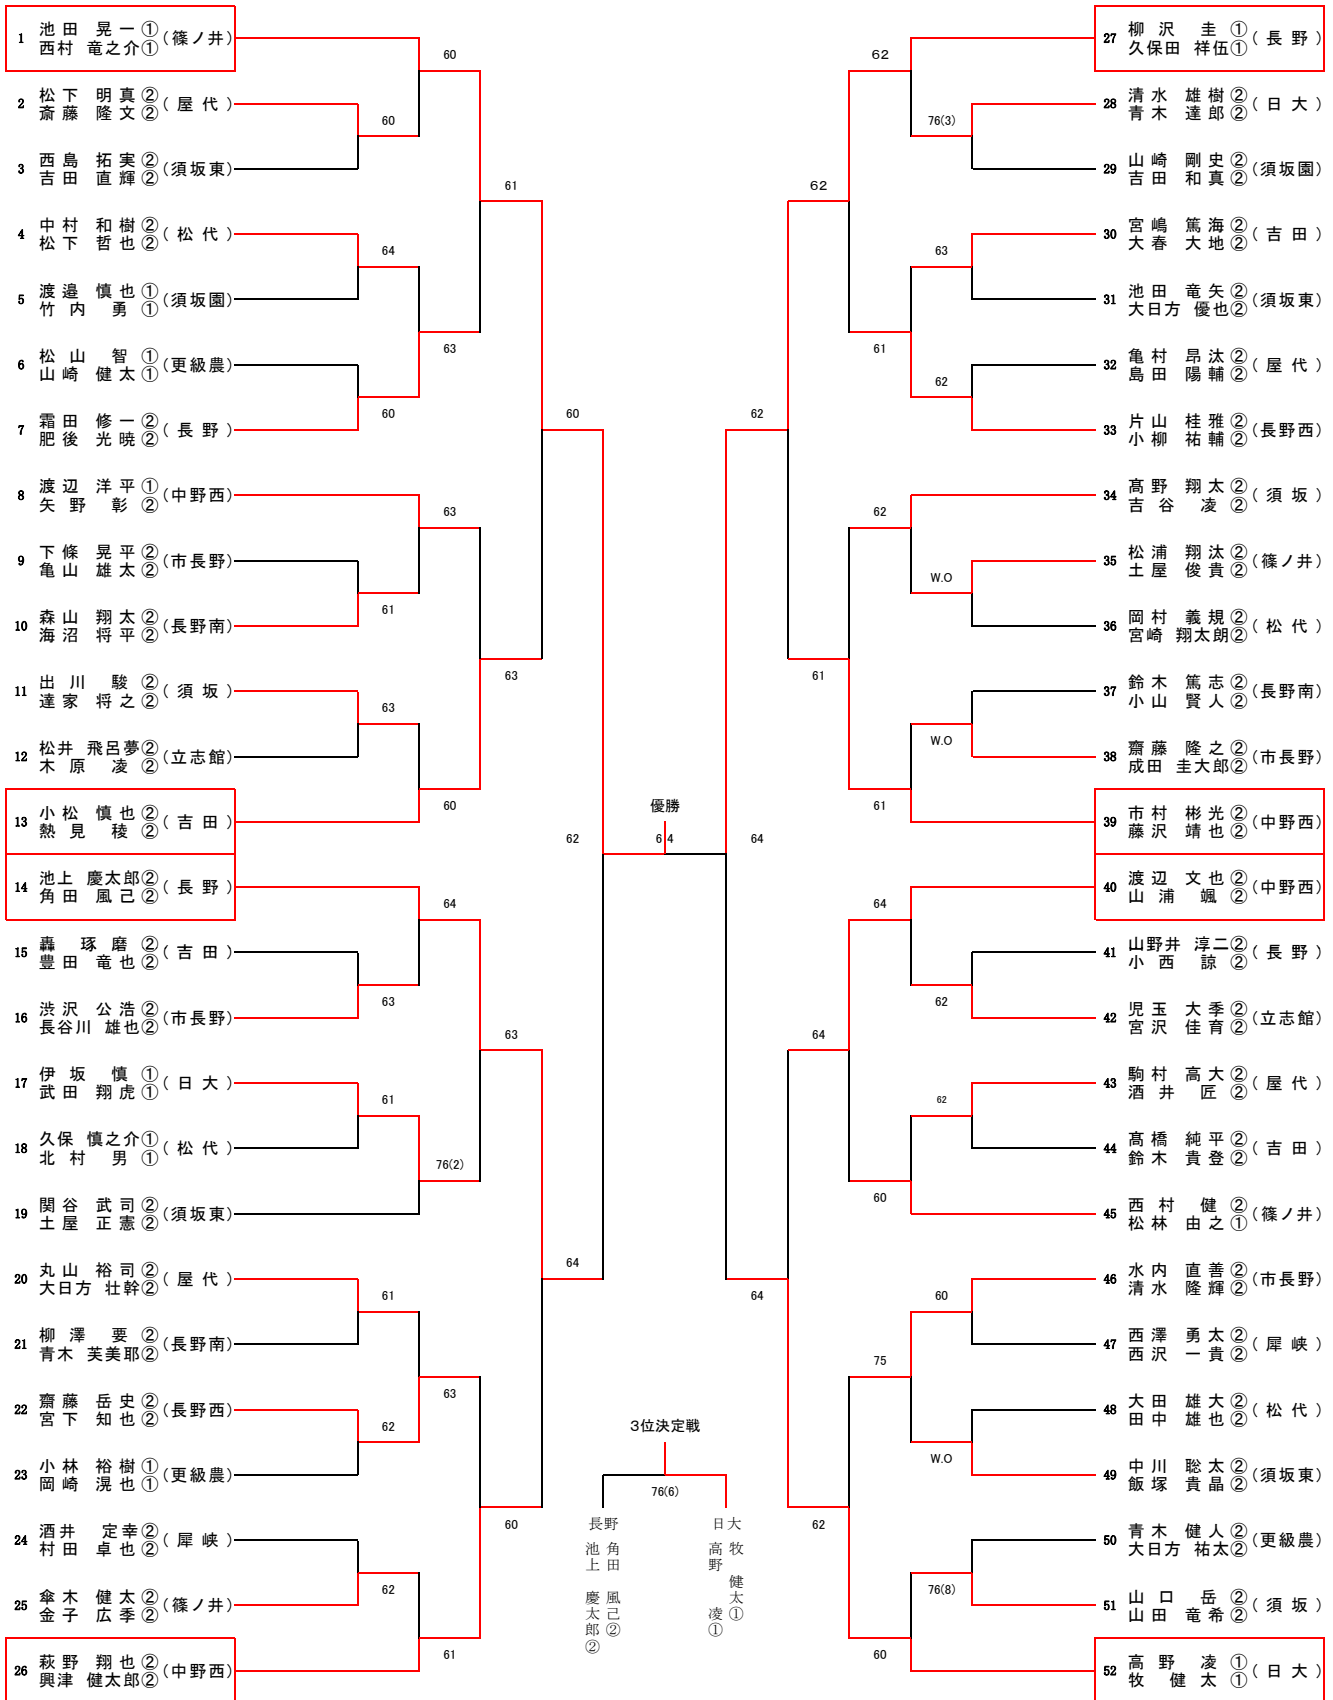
1 池田 晃一① 西村 竜之介①（篠ノ井）
2 松下 明真② 斎藤 隆文②（屋代）
3 西島 拓実② 吉田 直輝②（須坂東）
4 中村 和樹② 松下 哲也②（松代）
5 渡邉 慎也① 竹内 勇①（須坂園）
6 松山 智① 山崎 健太①（更級農）
7 霜田 修一② 肥後 光暁②（長野）
8 渡辺 洋平① 矢野 彰②（中野西）
9 下條 晃平② 亀山 雄太②（市長野）
10 森山 翔太② 海沼 将平②（長野南）
11 出川 駿② 達家 将之②（須坂）
12 松井 飛呂夢② 木原 凌②（立志館）
13 小松 慎也② 熱見 稜②（吉田）
14 池上 慶太郎② 角田 風己②（長野）
15 轟 琢磨② 豊田 竜也②（吉田）
16 渋沢 公浩② 長谷川 雄也②（市長野）
17 伊坂 慎① 武田 翔虎①（日大）
18 久保 慎之介① 北村 男①（松代）
19 関谷 武司② 土屋 正憲②（須坂東）
20 丸山 裕司② 大日方 壮幹②（屋代）
21 柳澤 要② 青木 芙美耶②（長野南）
22 齋藤 岳史② 宮下 知也②（長野西）
23 小林 裕樹① 岡崎 滉也①（更級農）
24 酒井 定幸② 村田 卓也②（犀峡）
25 傘木 健太② 金子 広季②（篠ノ井）
26 萩野 翔也② 興津 健太郎②（中野西）

27 柳沢 圭① 久保田 祥伍①（長野）
28 清水 雄樹② 青木 達郎②（日大）
29 山崎 剛史② 吉田 和真②（須坂園）
30 宮嶋 篤海② 大春 大地②（吉田）
31 池田 竜矢② 大日方 優也②（須坂東）
32 亀村 昂汰② 島田 陽輔②（屋代）
33 片山 桂雅② 小柳 祐輔②（長野西）
34 高野 翔太② 吉谷 凌②（須坂）
35 松浦 翔汰② 土屋 俊貴②（篠ノ井）
36 岡村 義規② 宮崎 翔太朗②（松代）
37 鈴木 篤志② 小山 賢人②（長野南）
38 齋藤 隆之② 成田 圭大郎②（市長野）
39 市村 彬光② 藤沢 靖也②（中野西）
40 渡辺 文也② 山浦 颯②（中野西）
41 山野井 淳二② 小西 諒②（長野）
42 児玉 大季② 宮沢 佳育②（立志館）
43 駒村 高大② 酒井 匠②（屋代）
44 高橋 純平② 鈴木 貴登②（吉田）
45 西村 健② 松林 由之①（篠ノ井）
46 水内 直善② 清水 隆輝②（市長野）
47 西澤 勇太② 西沢 一貴②（犀峡）
48 大田 雄大② 田中 雄也②（松代）
49 中川 聡太② 飯塚 貴晶②（須坂東）
50 青木 健人② 大日方 祐太②（更級農）
51 山口 岳② 山田 竜希②（須坂）
52 高野 凌① 牧 健太①（日大）

60 60 61 64 63 60 60 63 61 63 63 60 64 63 63 61 76(2) 64 61 63 62 60 62 61 62
62 76(3) 62 63 61 62 62 62 W.O 61 W.O 61 64 62 64 62 60 64 60 75 W.O 62 76(8) 60 64

優勝
6 4

3位決戦
76(6)
長野 池上 慶太郎② 角田 風己②
日大 高野 凌① 牧 健太①